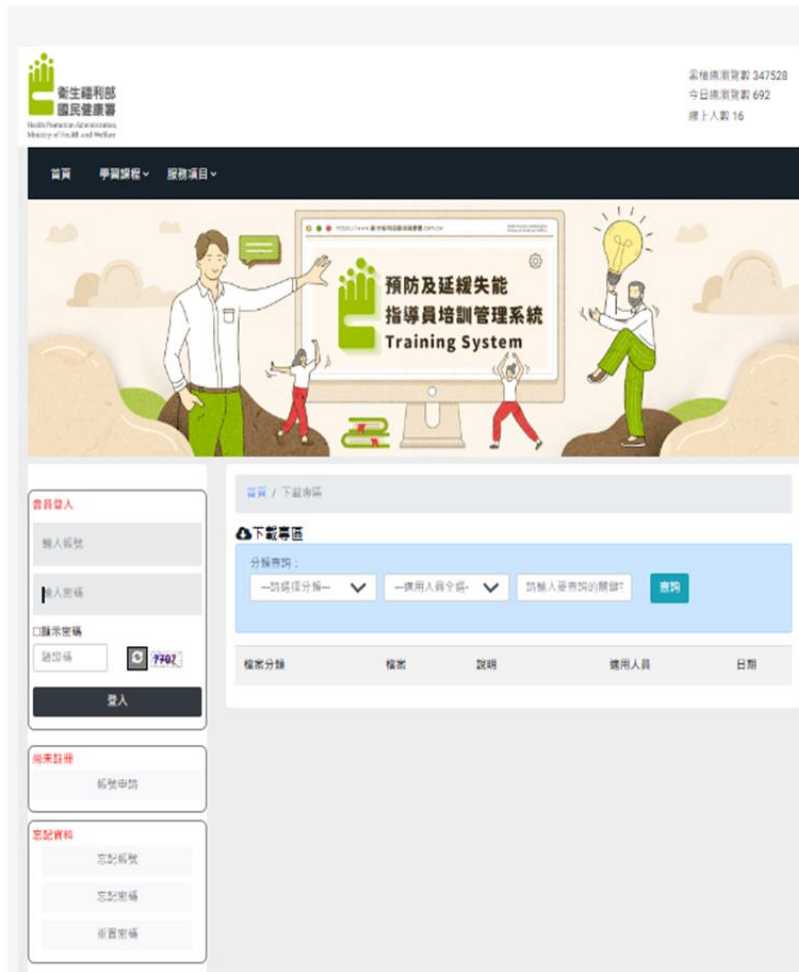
衛生福利部
國民健康署
Health Promotion Administration, Ministry of Health and Welfare

累積瀏覽數 347528
今日瀏覽數 692
線上人數 16

首頁 學習課程 服務項目

https://www.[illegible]
預防及延緩失能
指導員培訓管理系統
Training System

會員登入
輸入帳號
輸入密碼
□顯示密碼
驗證碼
7702
登入

尚未註冊
帳號申請

忘記資料
忘記帳號
忘記密碼
重置密碼

首頁 / 下載專區

下載專區
分類查詢：
--請選擇分類--
--適用人員全部--
請輸入要查詢的關鍵字
查詢

| 檔案分類 | 檔案 | 說明 | 適用人員 | 日期 |
|---|---|---|---|---|